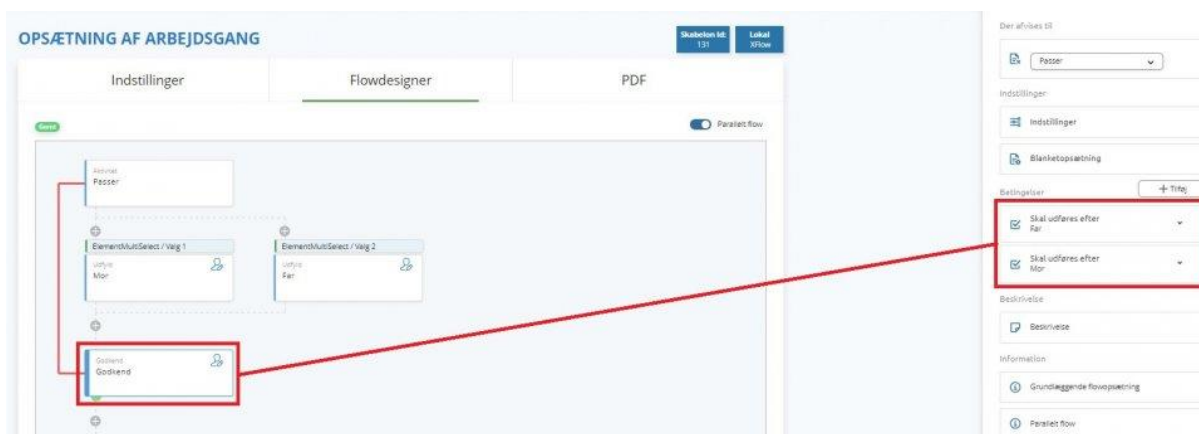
OPSÆTNING AF ARBEJDSGANG

Skabelon id: 131

Lokal XFlow

Indstillinger

Flowdesigner

PDF

Gemt

Parallel flow

Aktivitet
Passer

ElementMultiSelect / Valg 1

Udfyld
Mor

ElementMultiSelect / Valg 2

Udfyld
Far

Godkend
Godkend

Der afvikles til

Passer

Indstillinger

Indstillinger

Blanketopsætning

Betingelser

+ Tilføj

Skal udføres efter
Far

Skal udføres efter
Mor

Beskrivelse

Beskrivelse

Information

Grundlæggende flowopsætning

Parallel flow